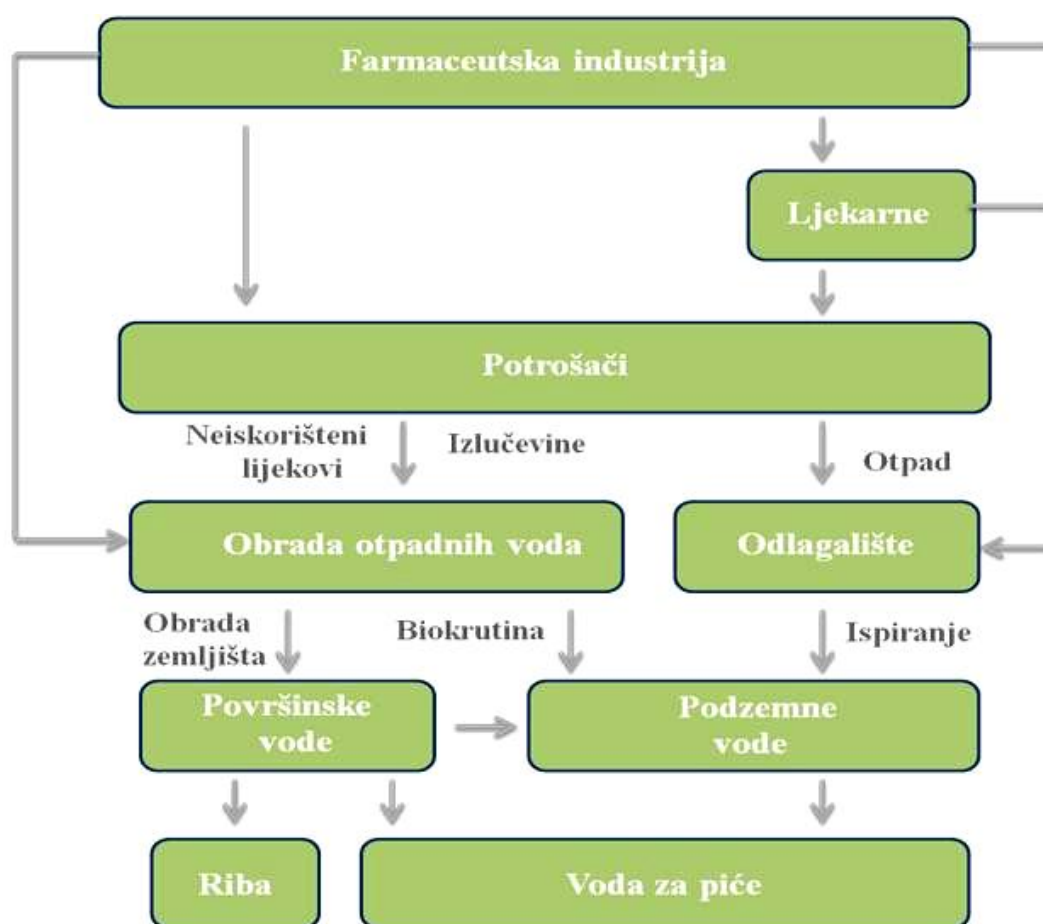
Farmaceutska industrija

Ljekarne

Potrošači

Neiskorišteni lijekovi

Izlučevine

Otpad

Obrada otpadnih voda

Odlagalište

Obrada zemljišta

Biokrutina

Ispiranje

Površinske vode

Podzemne vode

Riba

Voda za piće